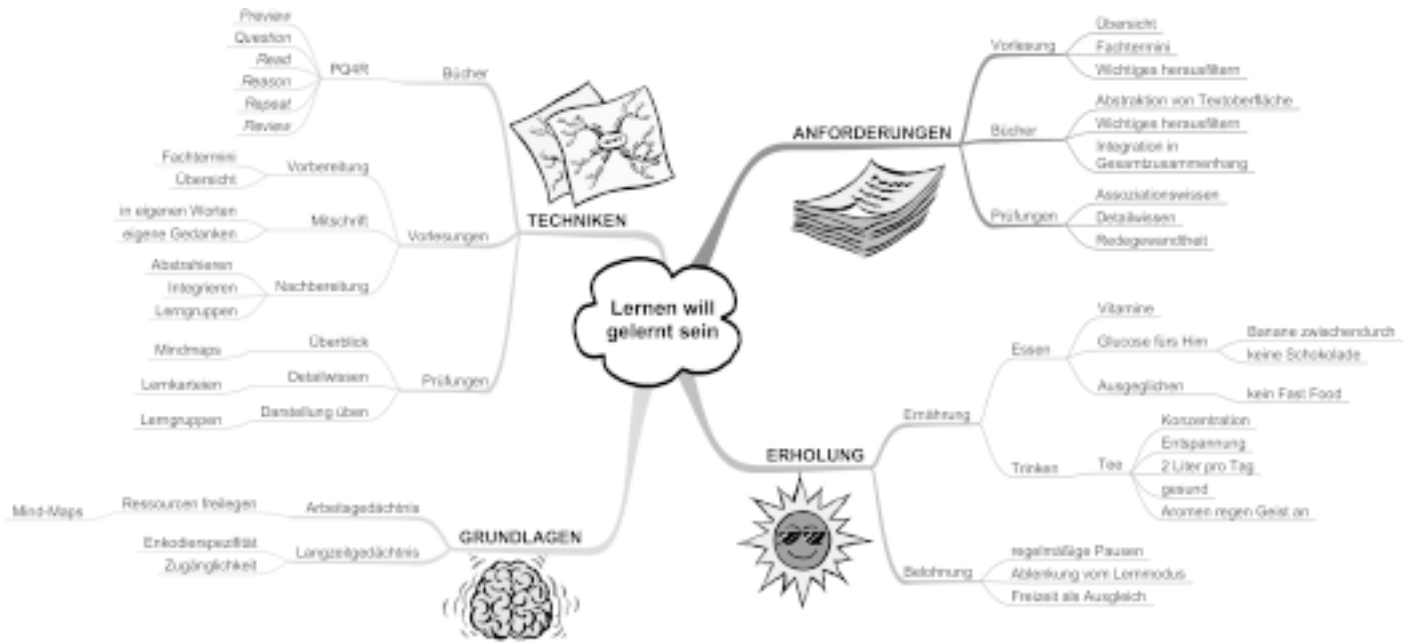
Lernen will gelernt sein

TECHNIKEN
Bücher
PQ4R
Preview
Question
Read
Reason
Repeat
Review
Vorlesungen
Vorbereitung
Fachtermini
Übersicht
Mitschrift
in eigenen Worten
eigene Gedanken
Nachbereitung
Abstrahieren
Integrieren
Lerngruppen
Prüfungen
Überblick
Mindmaps
Detailwissen
Lernkarteien
Darstellung üben
Lerngruppen

ANFORDERUNGEN
Vorlesung
Übersicht
Fachtermini
Wichtiges herausfiltern
Bücher
Abstraktion von Textoberfläche
Wichtiges herausfiltern
Integration in Gesamtzusammenhang
Prüfungen
Assoziationswissen
Detailwissen
Redegewandtheit

ERHOLUNG
Ernährung
Essen
Vitamine
Glucose fürs Hirn
Banane zwischendurch
keine Schokolade
Ausgeglichen
kein Fast Food
Trinken
Tee
Konzentration
Entspannung
2 Liter pro Tag
gesund
Aromen regen Geist an
Belohnung
regelmäßige Pausen
Ablenkung vom Lernmodus
Freizeit als Ausgleich

GRUNDLAGEN
Arbeitsgedächtnis
Ressourcen freilegen
Mind-Maps
Langzeitgedächtnis
Enkodierspezifität
Zugänglichkeit